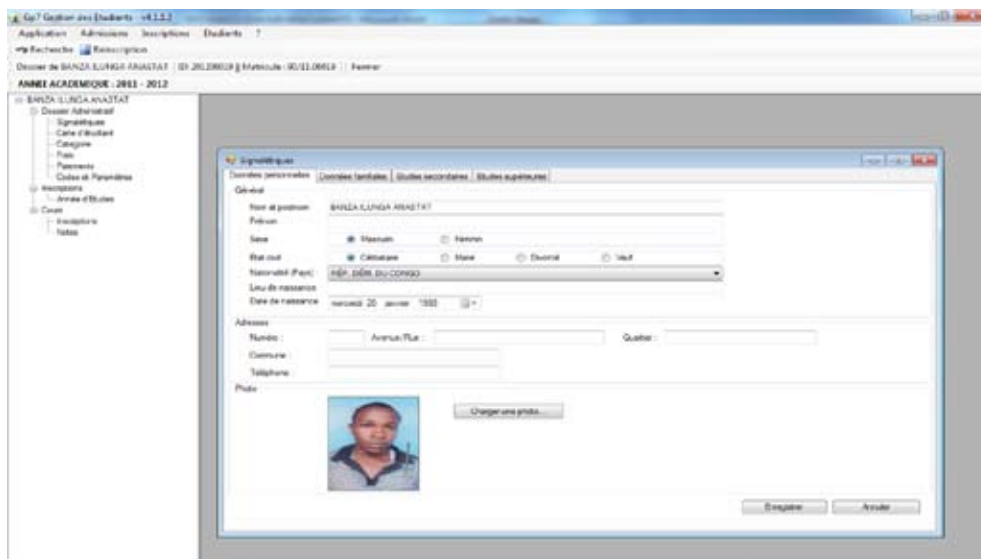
Gp7 Gestion des Etudiants v4.1.1.2

Application Admissions Inscriptions Etudiants ?

Recherche Réinscription

Dossier de BANZA ILUNGA ANASTAT | ID: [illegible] | Matricule : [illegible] | Fermer

ANNEE ACADEMIQUE : 2011 - 2012

BANZA ILUNGA ANASTAT
Dossier Administratif
Signalétiques
Carte d'étudiant
Catégorie
Frais
Paiements
Codes et Paramètres
Inscriptions
Année d'Etudes
Cours
Inscriptions
Notes

Signalétiques

Données personnelles | Données familiales | Etudes secondaires | Etudes supérieures

Général

Nom et postnom: BANZA ILUNGA ANASTAT
Prénom
Sexe: Masculin Féminin
Etat civil: Célibataire Marié Divorcé Veuf
Nationalité (Pays): RÉP. DÉM. DU CONGO
Lieu de naissance
Date de naissance: mercredi 20 janvier 1988

Adresses

Numéro : Avenue/Rue : Quartier :
Commune :
Téléphone

Photo

Charger une photo...

Enregistrer Annuler